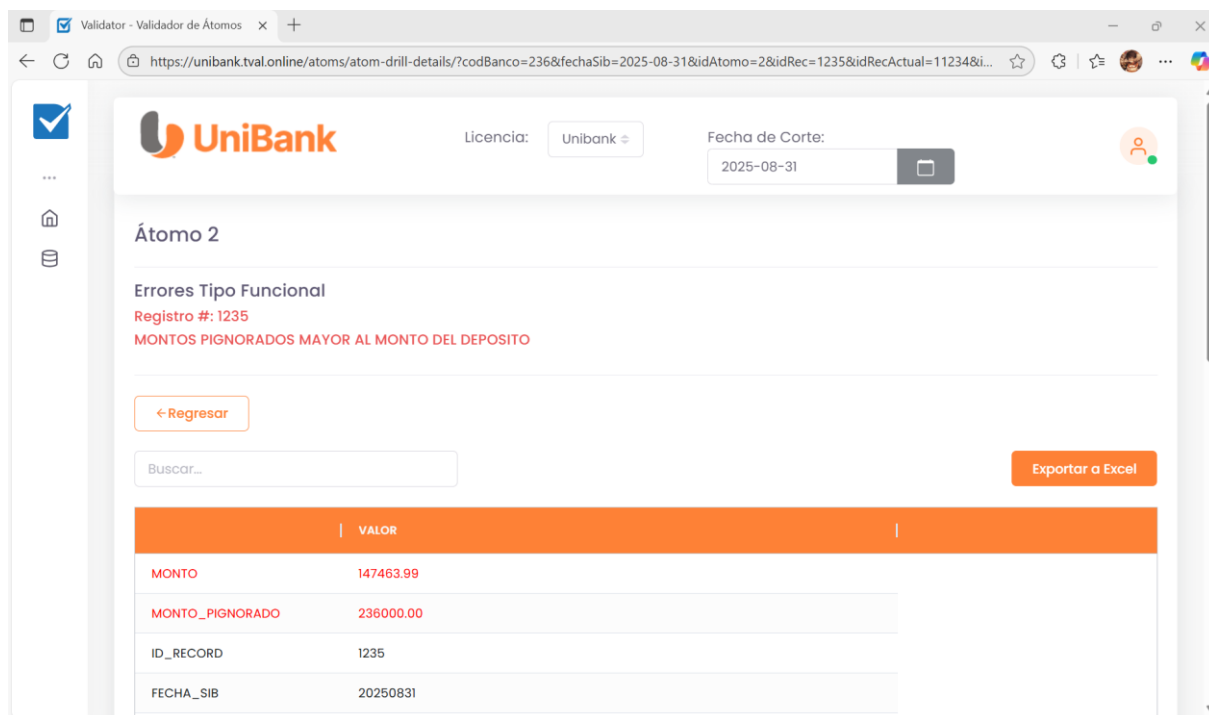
Validator - Validador de Átomos ×
https://unibank.tval.online/atoms/atom-drill-details/?codBanco=236&fechaSib=2025-08-31&idAtomo=2&idRec=1235&idRecActual=11234&i...

UniBank

Licencia: Unibank

Fecha de Corte:
2025-08-31

Átomo 2

Errores Tipo Funcional
Registro #: 1235
MONTOS PIGNORADOS MAYOR AL MONTO DEL DEPOSITO

← Regresar

Buscar...

Exportar a Excel

| | VALOR | |
|---|---|---|
| MONTO | 147463.99 | |
| MONTO_PIGNORADO | 236000.00 | |
| ID_RECORD | 1235 | |
| FECHA_SIB | 20250831 | |